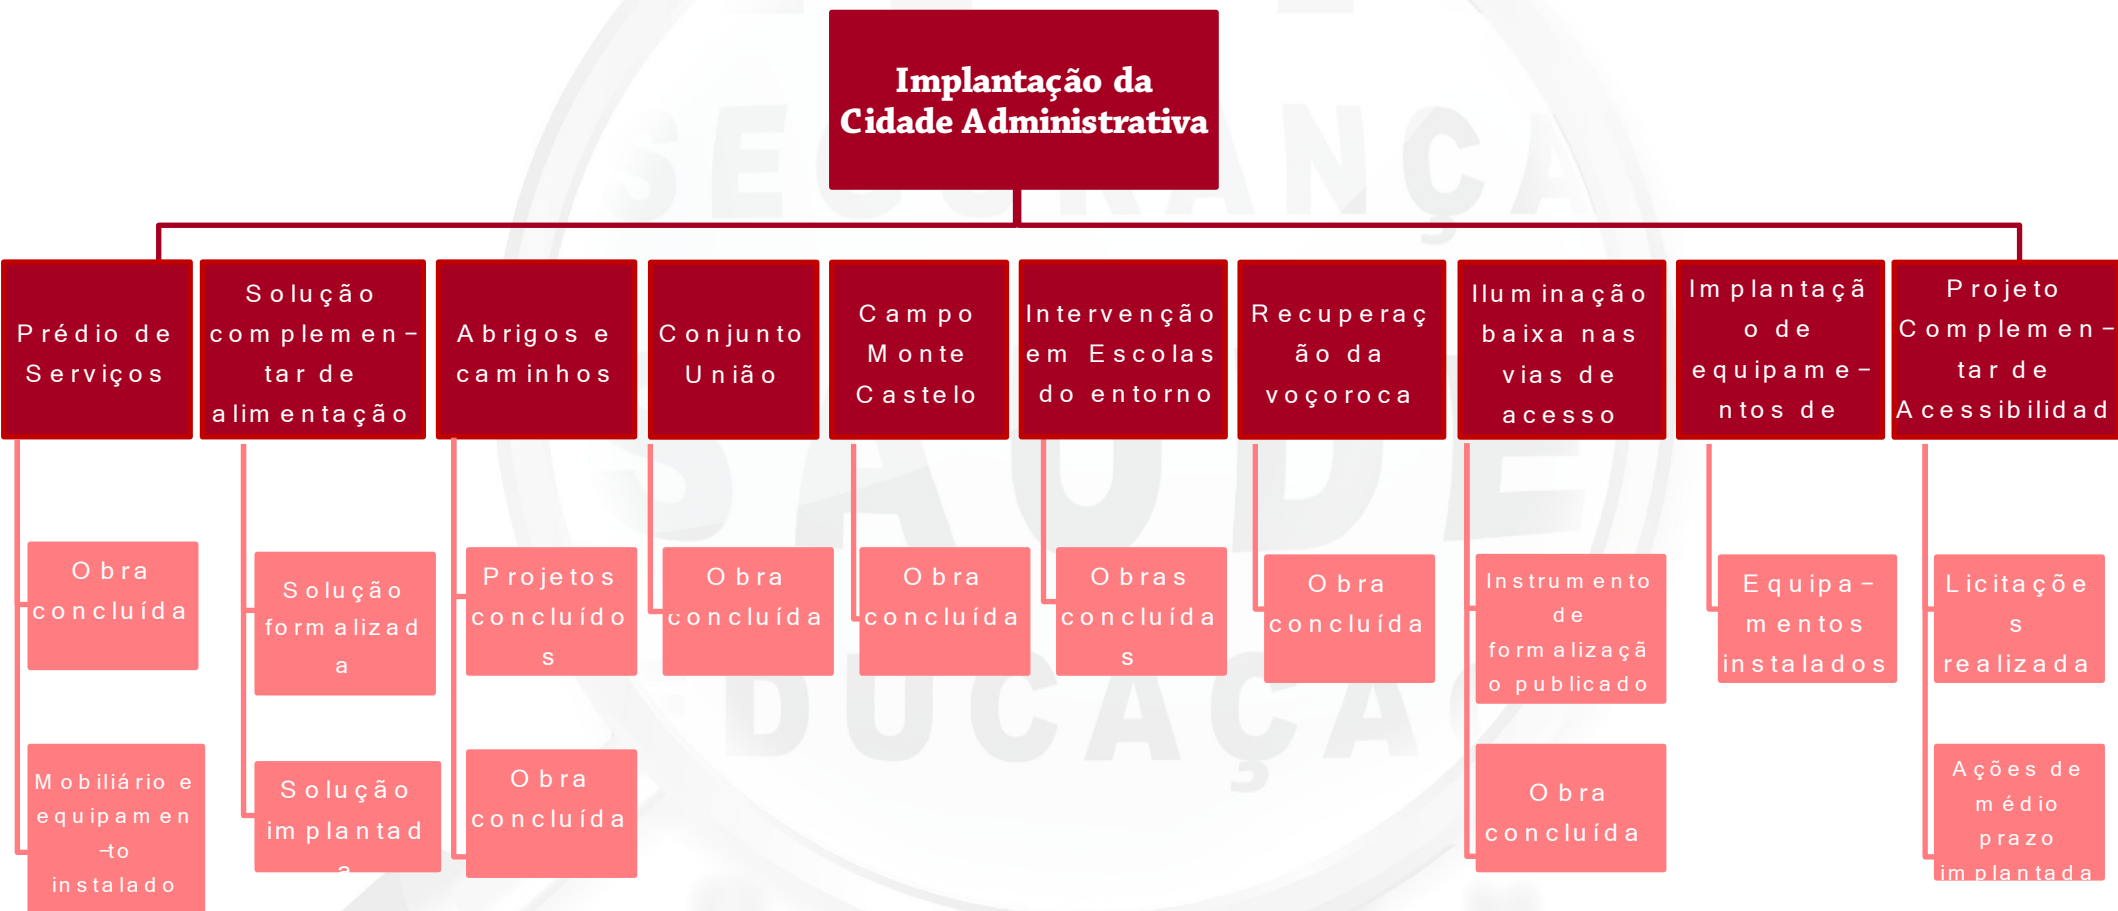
Implantação da Cidade Administrativa

Prédio de Serviços

Obra concluída

Mobiliário e equipamen-to instalado

Solução complemen-tar de alimentação

Solução formalizada

Solução implantada

Abrigos e caminhos

Projetos concluídos

Obra concluída

Conjunto União

Obra concluída

Campo Monte Castelo

Obra concluída

Intervenção em Escolas do entorno

Obras concluídas

Recuperação da voçoroca

Obra concluída

Iluminação baixa nas vias de acesso

Instrumento de formalização publicado

Obra concluída

Implantação de equipame-ntos de

Equipa-mentos instalados

Projeto Complemen-tar de Acessibilidad

Licitações realizada

Ações de médio prazo implantada